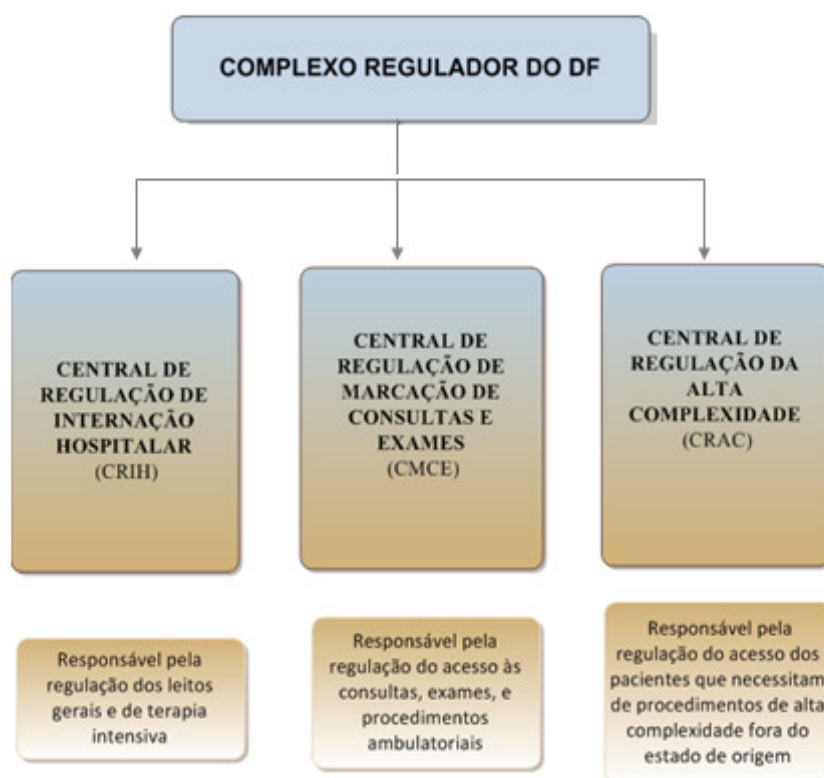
COMPLEXO REGULADOR DO DF

CENTRAL DE REGULAÇÃO DE INTERNAÇÃO HOSPITALAR (CRIH)

CENTRAL DE REGULAÇÃO DE MARCAÇÃO DE CONSULTAS E EXAMES (CMCE)

CENTRAL DE REGULAÇÃO DA ALTA COMPLEXIDADE (CRAC)

Responsável pela regulação dos leitos gerais e de terapia intensiva

Responsável pela regulação do acesso às consultas, exames, e procedimentos ambulatoriais

Responsável pela regulação do acesso dos pacientes que necessitam de procedimentos de alta complexidade fora do estado de origem